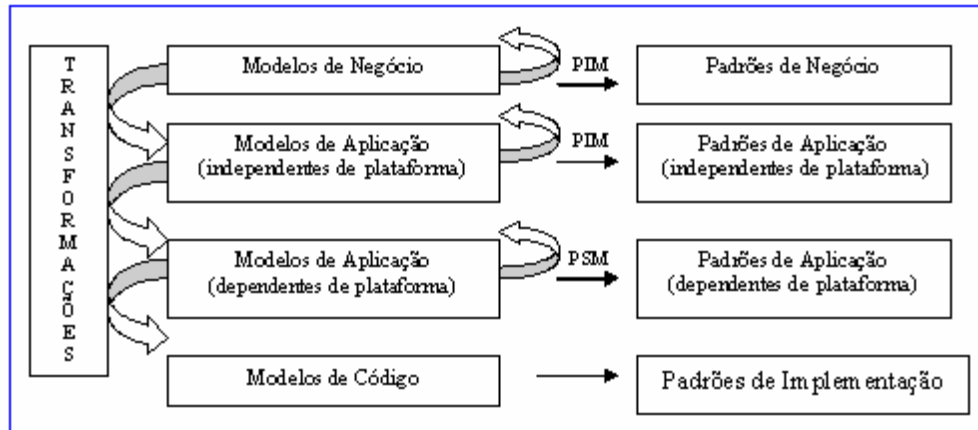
TRANSFORMAÇÕES

Modelos de Negócio

PIM

Padrões de Negócio

Modelos de Aplicação (independentes de plataforma)

PIM

Padrões de Aplicação (independentes de plataforma)

Modelos de Aplicação (dependentes de plataforma)

PSM

Padrões de Aplicação (dependentes de plataforma)

Modelos de Código

Padrões de Implementação